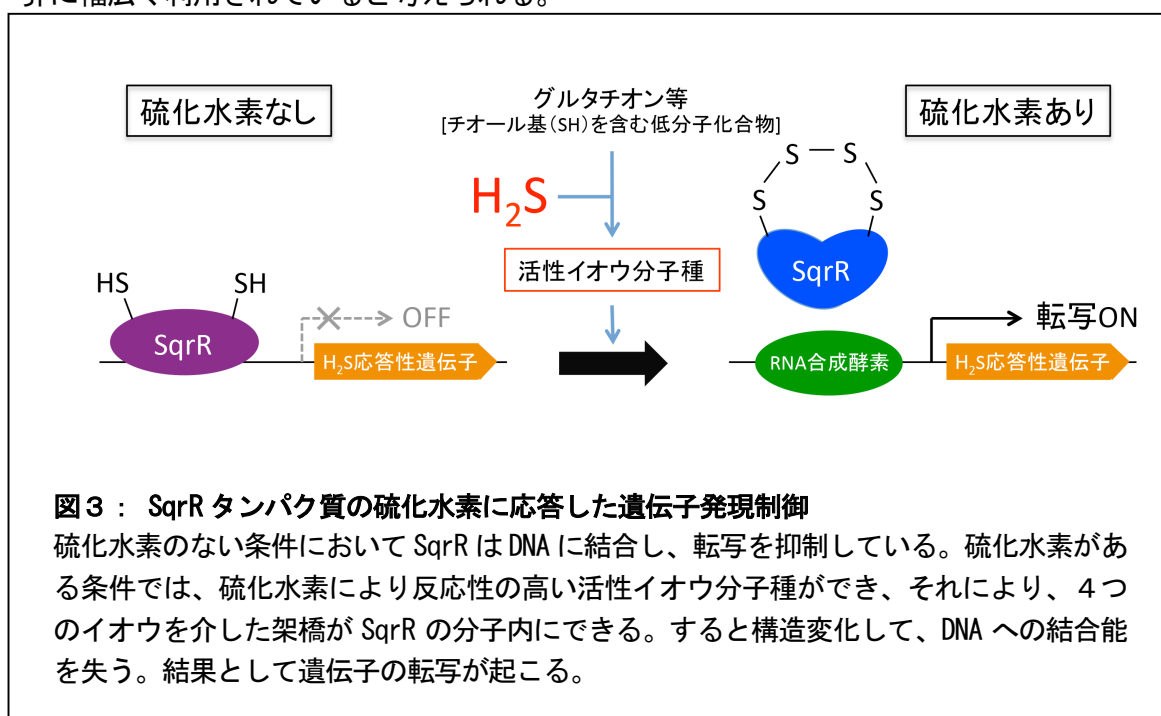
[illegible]

硫化水素なし

グルタチオン等
[チオール基(SH)を含む低分子化合物]

硫化水素あり

$H_2S$

活性イオウ分子種

S — S
S S

SqrR

HS SH

SqrR

OFF

$H_2S$応答性遺伝子

RNA合成酵素

転写ON

$H_2S$応答性遺伝子

図３： SqrR タンパク質の硫化水素に応答した遺伝子発現制御
硫化水素のない条件において SqrR は DNA に結合し、転写を抑制している。硫化水素がある条件では、硫化水素により反応性の高い活性イオウ分子種ができ、それにより、４つのイオウを介した架橋が SqrR の分子内にできる。すると構造変化して、DNA への結合能を失う。結果として遺伝子の転写が起こる。